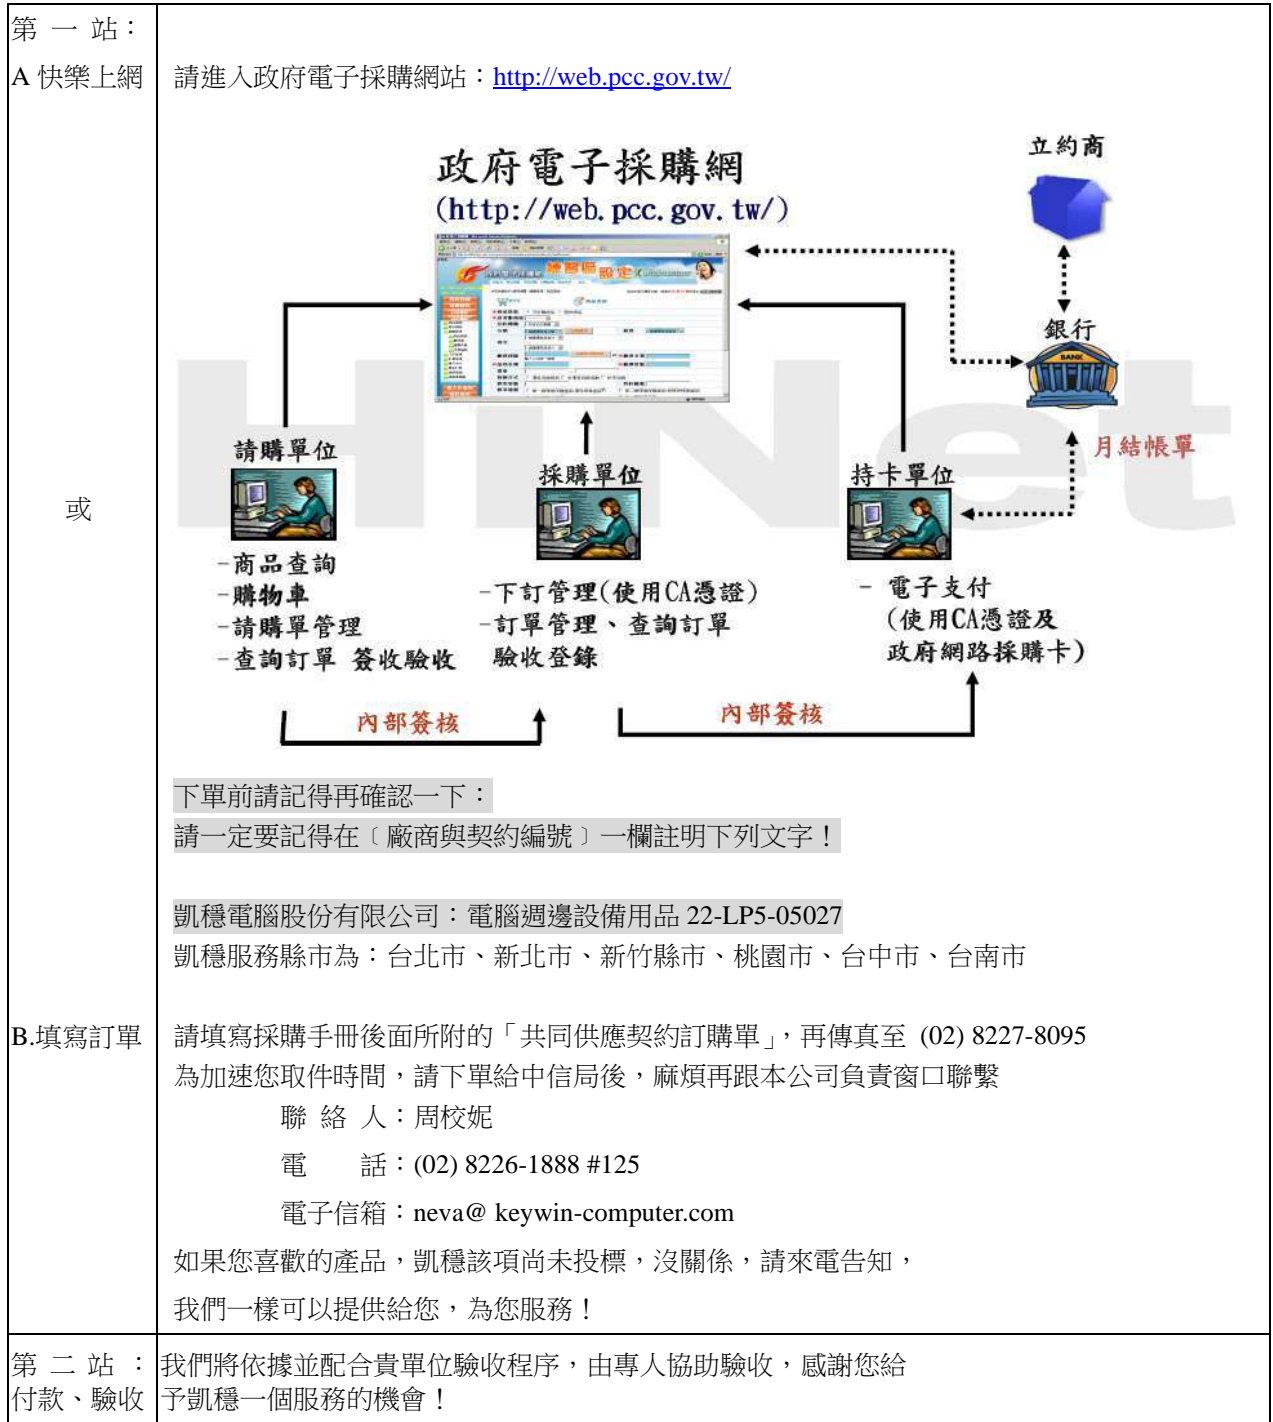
| 第一站：<br>A 快樂上網<br><br>或<br><br>B.填寫訂單 | 請進入政府電子採購網站：http://web.pcc.gov.tw/<br><br>政府電子採購網<br>(http://web.pcc.gov.tw/)<br>立約商<br>銀行<br>月結帳單<br>請購單位<br>-商品查詢<br>-購物車<br>-請購單管理<br>-查詢訂單 簽收驗收<br>採購單位<br>-下訂管理(使用CA憑證)<br>-訂單管理、查詢訂單<br>驗收登錄<br>持卡單位<br>- 電子支付<br>(使用CA憑證及<br>政府網路採購卡)<br>內部簽核<br>內部簽核<br><br>下單前請記得再確認一下：<br>請一定要記得在〔廠商與契約編號〕一欄註明下列文字！<br><br>凱穩電腦股份有限公司：電腦週邊設備用品 22-LP5-05027<br>凱穩服務縣市為：台北市、新北市、新竹縣市、桃園市、台中市、台南市<br><br>請填寫採購手冊後面所附的「共同供應契約訂購單」，再傳真至 (02) 8227-8095<br>為加速您取件時間，請下單給中信局後，麻煩再跟本公司負責窗口聯繫<br>聯 絡 人：周校妮<br>電 話：(02) 8226-1888 #125<br>電子信箱：neva@ keywin-computer.com<br>如果您喜歡的產品，凱穩該項尚未投標，沒關係，請來電告知，<br>我們一樣可以提供給您，為您服務！ |
|---|---|
| 第二站：<br>付款、驗收 | 我們將依據並配合貴單位驗收程序，由專人協助驗收，感謝您給予凱穩一個服務的機會！ |